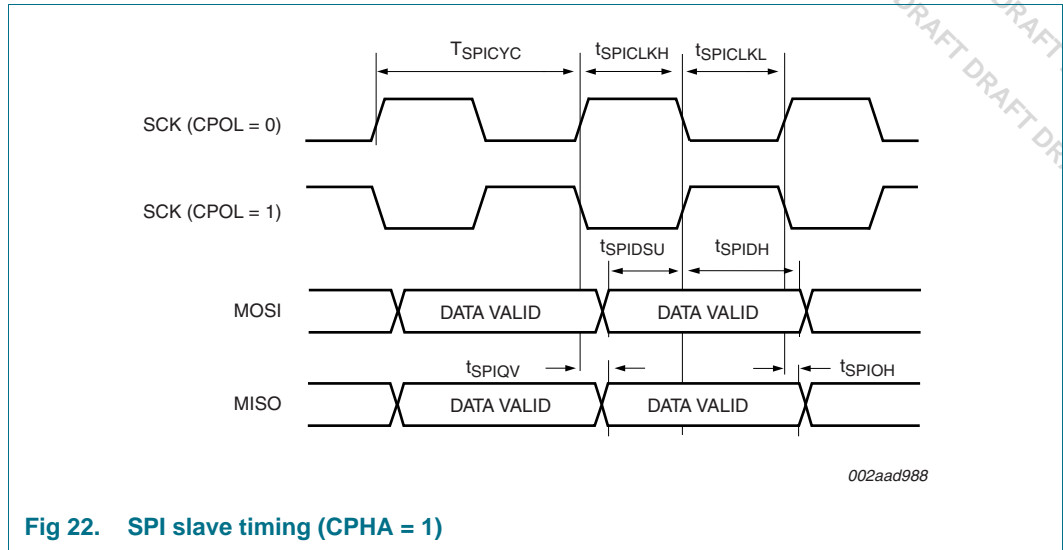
DRAFT DRAFT DRAFT DRAFT DR

$T_{SPICYC}$ $t_{SPICLKH}$ $t_{SPICLKL}$

SCK (CPOL = 0)

SCK (CPOL = 1)

$t_{SPIDSU}$ $t_{SPIDH}$

MOSI DATA VALID DATA VALID

$t_{SPIQV}$ $t_{SPIOH}$

MISO DATA VALID DATA VALID

002aad988

Fig 22. SPI slave timing (CPHA = 1)